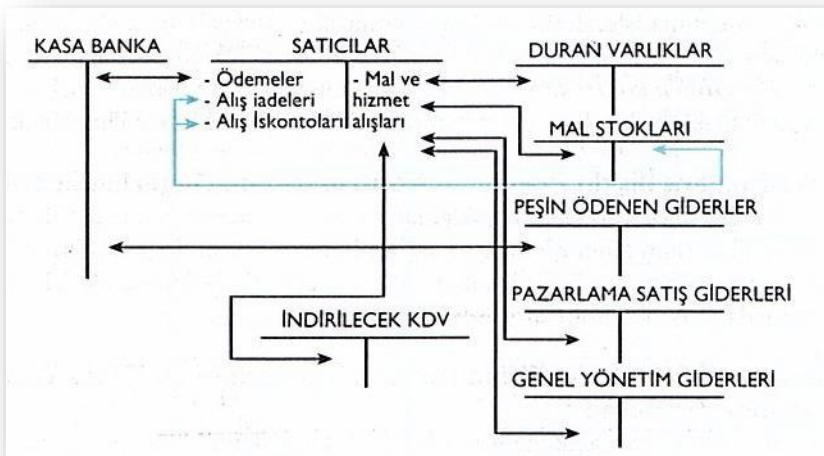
KASA BANKA

SATICILAR

- Ödemeler
- Alış iadeleri
- Alış İskontoları

- Mal ve hizmet alışları

DURAN VARLIKLAR

MAL STOKLARI

PEŞİN ÖDENEN GİDERLER

PAZARLAMA SATIŞ GİDERLERİ

İNDİRİLECEK KDV

GENEL YÖNETİM GİDERLERİ